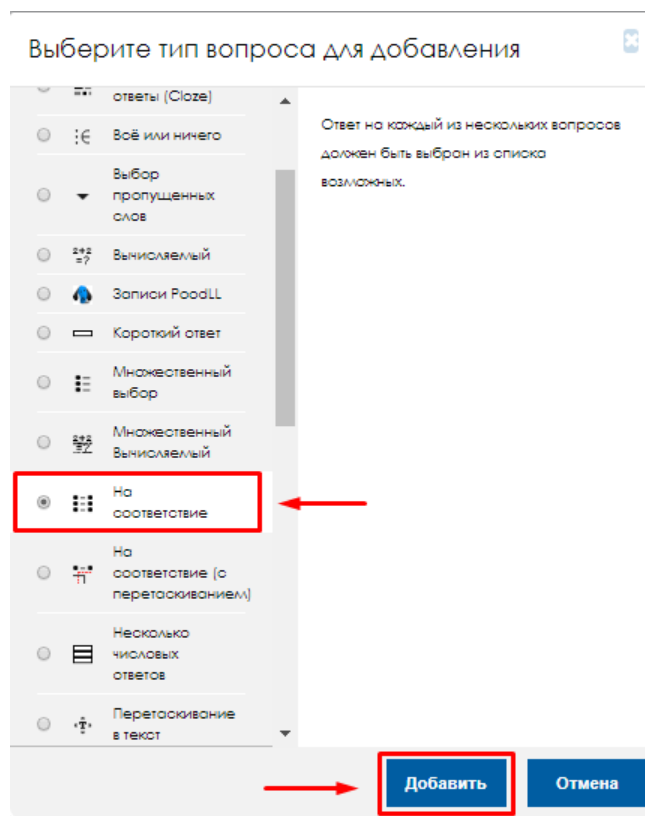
Выберите тип вопроса для добавления

ответы (Cloze)

Всё или ничего

Выбор пропущенных слов

Вычисляемый

Записи PoodLL

Короткий ответ

Множественный выбор

Множественный Вычисляемый

На соответствие

На соответствие (с перетаскиванием)

Несколько числовых ответов

Перетаскивание в текст

Ответ на каждый из нескольких вопросов должен быть выбран из списка возможных.

Добавить

Отмена